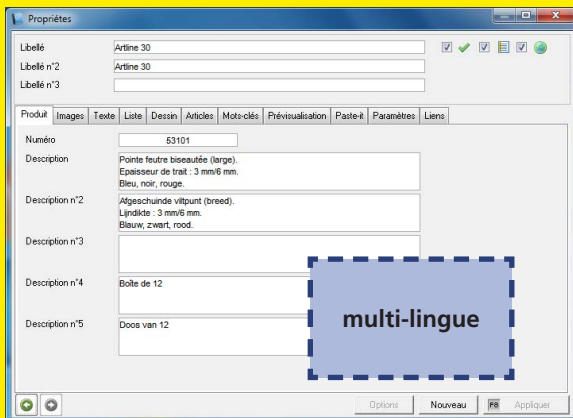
Propriétés

Libellé
Artline 30
Libellé n°2
Artline 30
Libellé n°3

Produit | Images | Texte | Liste | Dessin | Articles | Mots-clés | Prévisualisation | Paste-it | Paramètres | Liens

Numéro
53101
Description
Pointe feutre biseautée (large).
Epaisseur de trait : 3 mm/6 mm.
Bleu, noir, rouge.
Description n°2
Afgeschuinde viltpunt (breed).
Lijndikte : 3 mm/6 mm.
Blauw, zwart, rood.
Description n°3
Description n°4
Boîte de 12
Description n°5
Doos van 12

multi-lingue

Options
Nouveau
F8
Appliquer